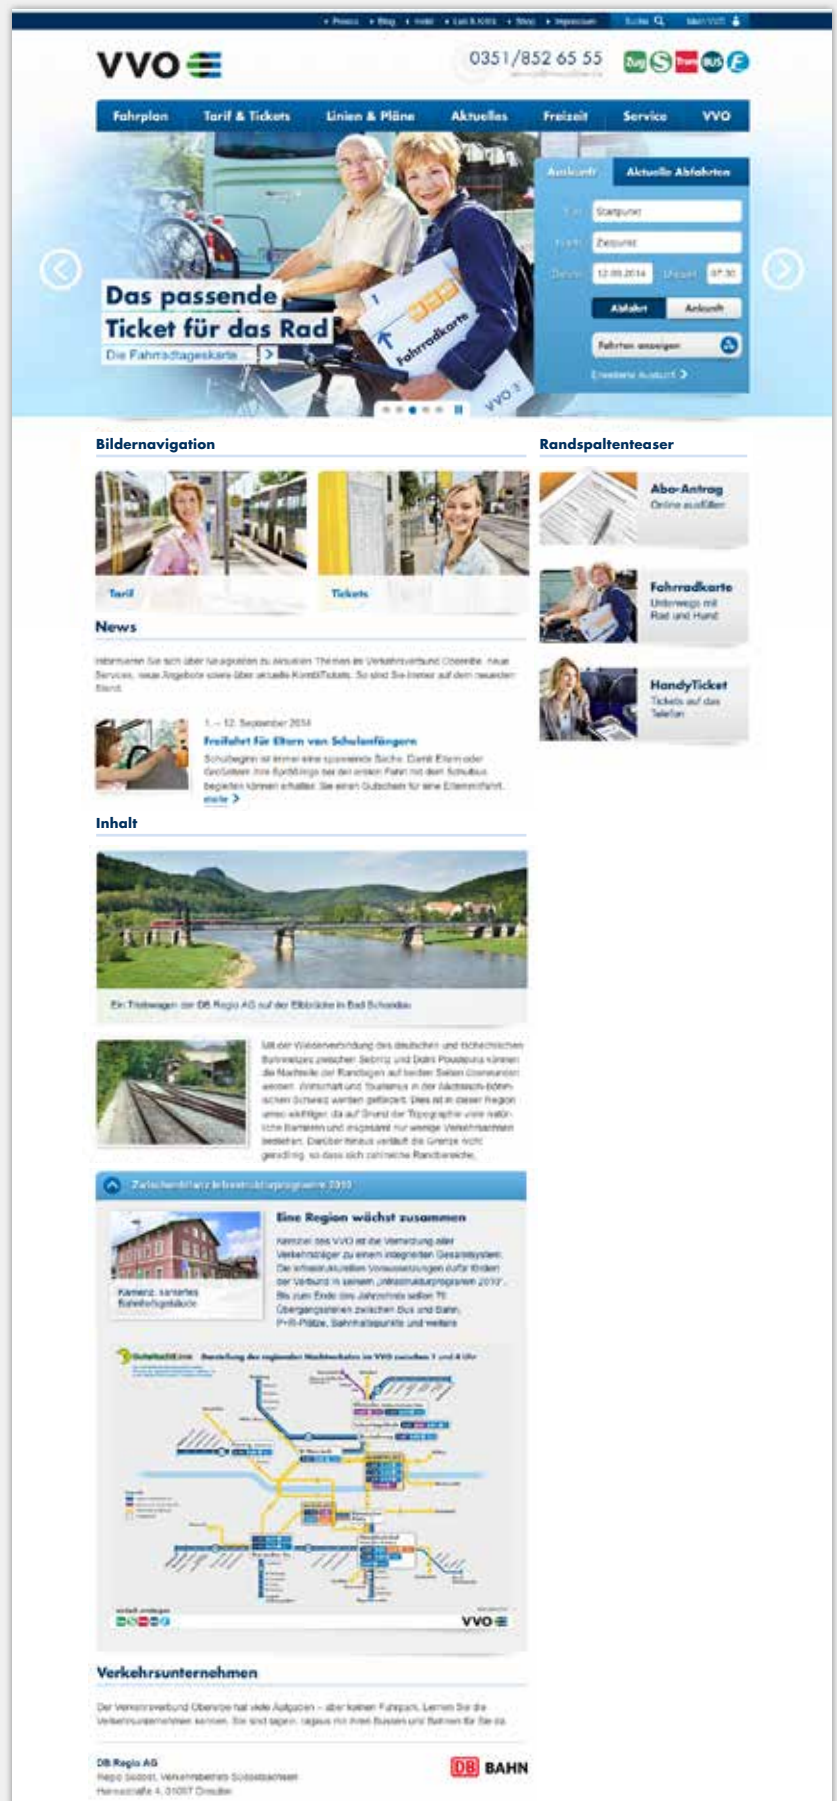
• Presse • Blog • mobil • Lob & Kritik • Shop • Impressum Suche Mein VVO

VVO

0351/852 65 55

Zug S Tram BUS F

Fahrplan Tarif & Tickets Linien & Pläne Aktuelles Freizeit Service VVO

Auskunft Aktuelle Abfahrten

Von Startpunkt
Nach Zielpunkt
Datum 12.09.2014 Uhrzeit 07:30
Abfahrt Ankunft
Fahrten anzeigen
Erweiterte Auskunft

Das passende Ticket für das Rad
Die Fahrradtageskarte

Fahrradkarte

VVO

Bildernavigation

Tarif

Tickets

Randspaltenteaser

Abo-Antrag
Online ausfüllen

Fahrradkarte
Unterwegs mit Rad und Hund

HandyTicket
Tickets auf das Telefon

News

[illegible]

1. – 12. September 2014
Freifahrt für Eltern von Schulanfängern
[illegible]
mehr

Inhalt

Ein Triebwagen der DB Regio AG auf der Elbbrücke in Bad Schandau

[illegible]

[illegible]

Eine Region wächst zusammen
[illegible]

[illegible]

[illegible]

VVO

Verkehrsunternehmen

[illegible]

DB Regio AG
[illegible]

DB BAHN